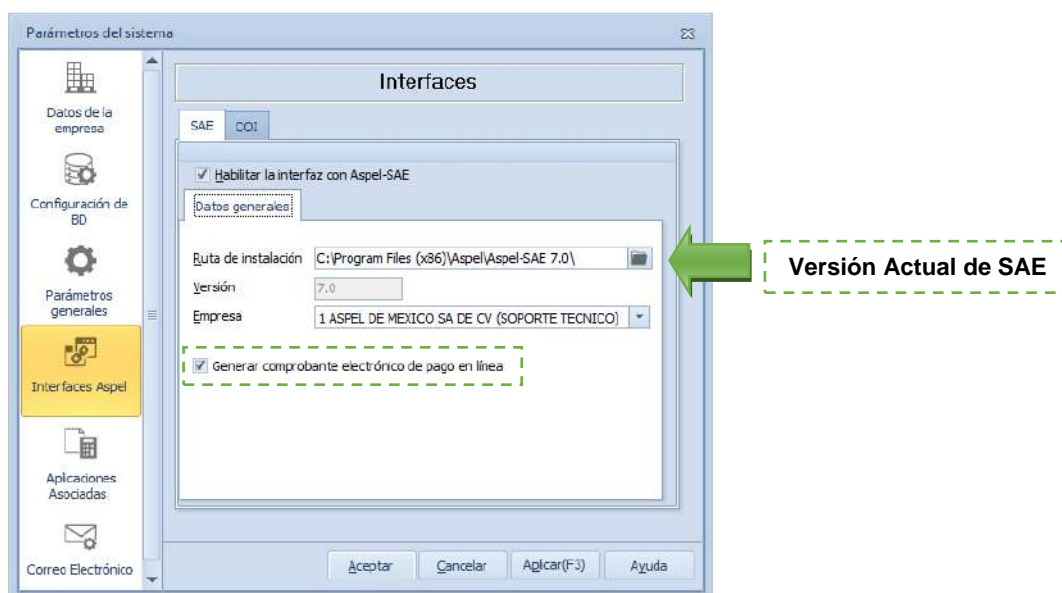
Parámetros del sistema

Datos de la empresa

Configuración de BD

Parámetros generales

Interfaces Aspel

Aplicaciones Asociadas

Correo Electrónico

Interfaces

SAE | COI

Habilitar la interfaz con Aspel-SAE

Datos generales

Ruta de instalación C:\Program Files (x86)\Aspel\Aspel-SAE 7.0\

Versión 7.0

Empresa 1 ASPEL DE MEXICO SA DE CV (SOPORTE TECNICO)

Generar comprobante electrónico de pago en línea

Versión Actual de SAE

Aceptar | Cancelar | Aplicar(F3) | Ayuda